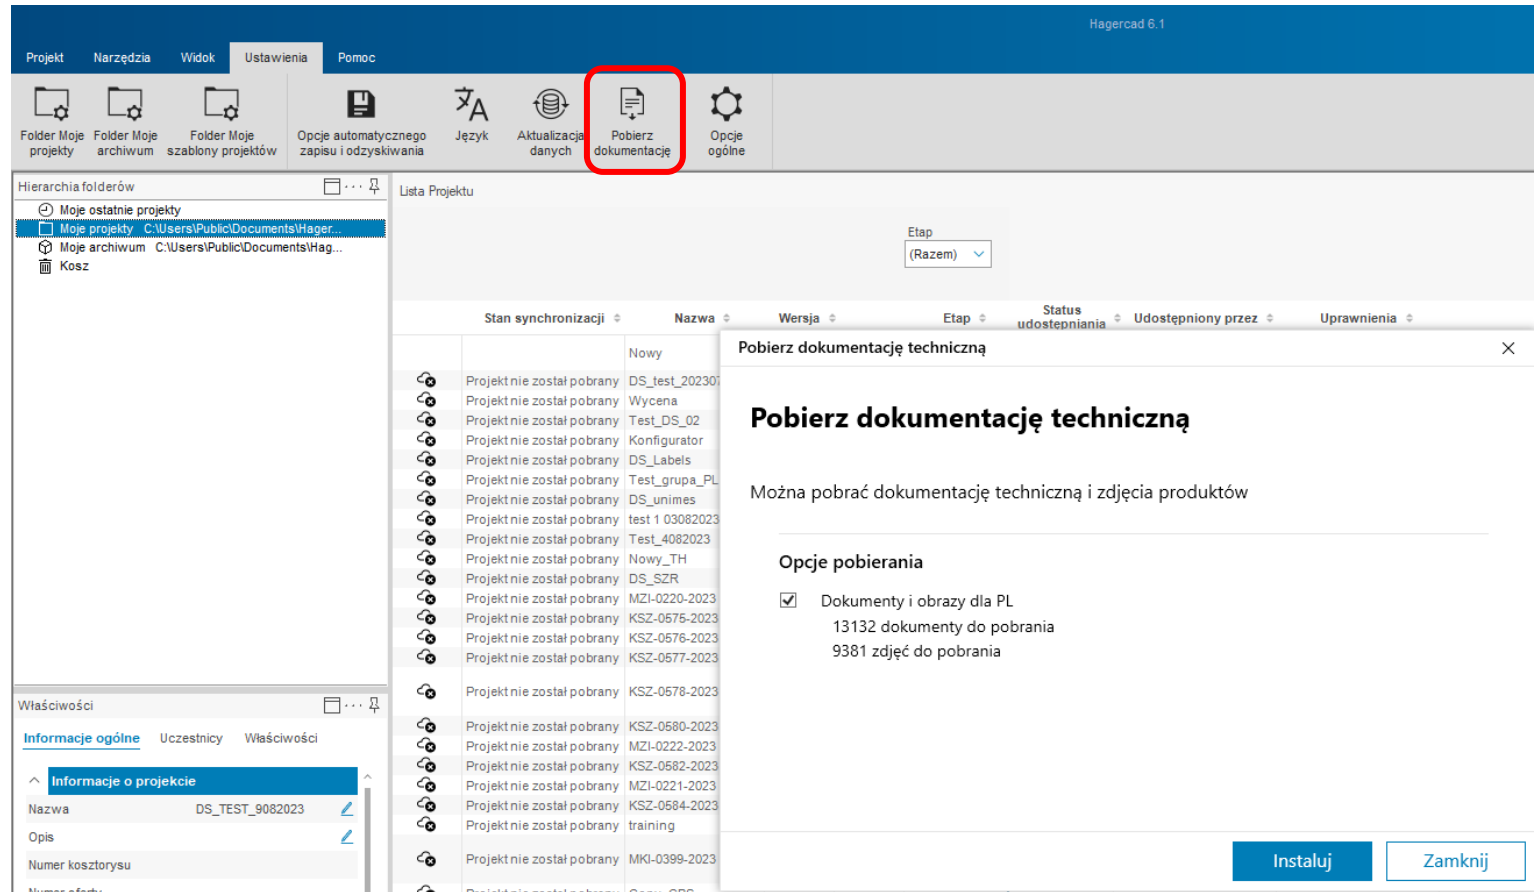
Hagercad 6.1

Projekt Narzędzia Widok Ustawienia Pomoc

Folder Moje projekty | Folder Moje archiwum | Folder Moje szablony projektów | Opcje automatycznego zapisu i odzyskiwania | Język | Aktualizacja danych | Pobierz dokumentację | Opcje ogólne

Hierarchia folderów

Moje ostatnie projekty
Moje projekty C:\Users\Public\Documents\Hager...
Moje archiwum C:\Users\Public\Documents\Hag...
Kosz

Lista Projektu

Etap
(Razem)

| Stan synchronizacji | Nazwa | Wersja | Etap | Status udostępniania | Udostępniony przez | Uprawnienia |
|---|---|---|---|---|---|---|
| | Nowy | | | | | |
| Projekt nie został pobrany | DS_test_202307 | | | | | |
| Projekt nie został pobrany | Wycena | | | | | |
| Projekt nie został pobrany | Test_DS_02 | | | | | |
| Projekt nie został pobrany | Konfigurator | | | | | |
| Projekt nie został pobrany | DS_Labels | | | | | |
| Projekt nie został pobrany | Test_grupa_PL | | | | | |
| Projekt nie został pobrany | DS_unimes | | | | | |
| Projekt nie został pobrany | test 1 03082023 | | | | | |
| Projekt nie został pobrany | Test_4082023 | | | | | |
| Projekt nie został pobrany | Nowy_TH | | | | | |
| Projekt nie został pobrany | DS_SZR | | | | | |
| Projekt nie został pobrany | MZI-0220-2023 | | | | | |
| Projekt nie został pobrany | KSZ-0575-2023 | | | | | |
| Projekt nie został pobrany | KSZ-0576-2023 | | | | | |
| Projekt nie został pobrany | KSZ-0577-2023 | | | | | |
| Projekt nie został pobrany | KSZ-0578-2023 | | | | | |
| Projekt nie został pobrany | KSZ-0580-2023 | | | | | |
| Projekt nie został pobrany | MZI-0222-2023 | | | | | |
| Projekt nie został pobrany | KSZ-0582-2023 | | | | | |
| Projekt nie został pobrany | MZI-0221-2023 | | | | | |
| Projekt nie został pobrany | KSZ-0584-2023 | | | | | |
| Projekt nie został pobrany | training | | | | | |
| Projekt nie został pobrany | MKI-0399-2023 | | | | | |

Właściwości

Informacje ogólne Uczestnicy Właściwości

Informacje o projekcie
Nazwa DS_TEST_9082023
Opis
Numer kosztorysu

Pobierz dokumentację techniczną

Pobierz dokumentację techniczną

Można pobrać dokumentację techniczną i zdjęcia produktów

Opcje pobierania

Dokumenty i obrazy dla PL
13132 dokumenty do pobrania
9381 zdjęć do pobrania

Instaluj Zamknij